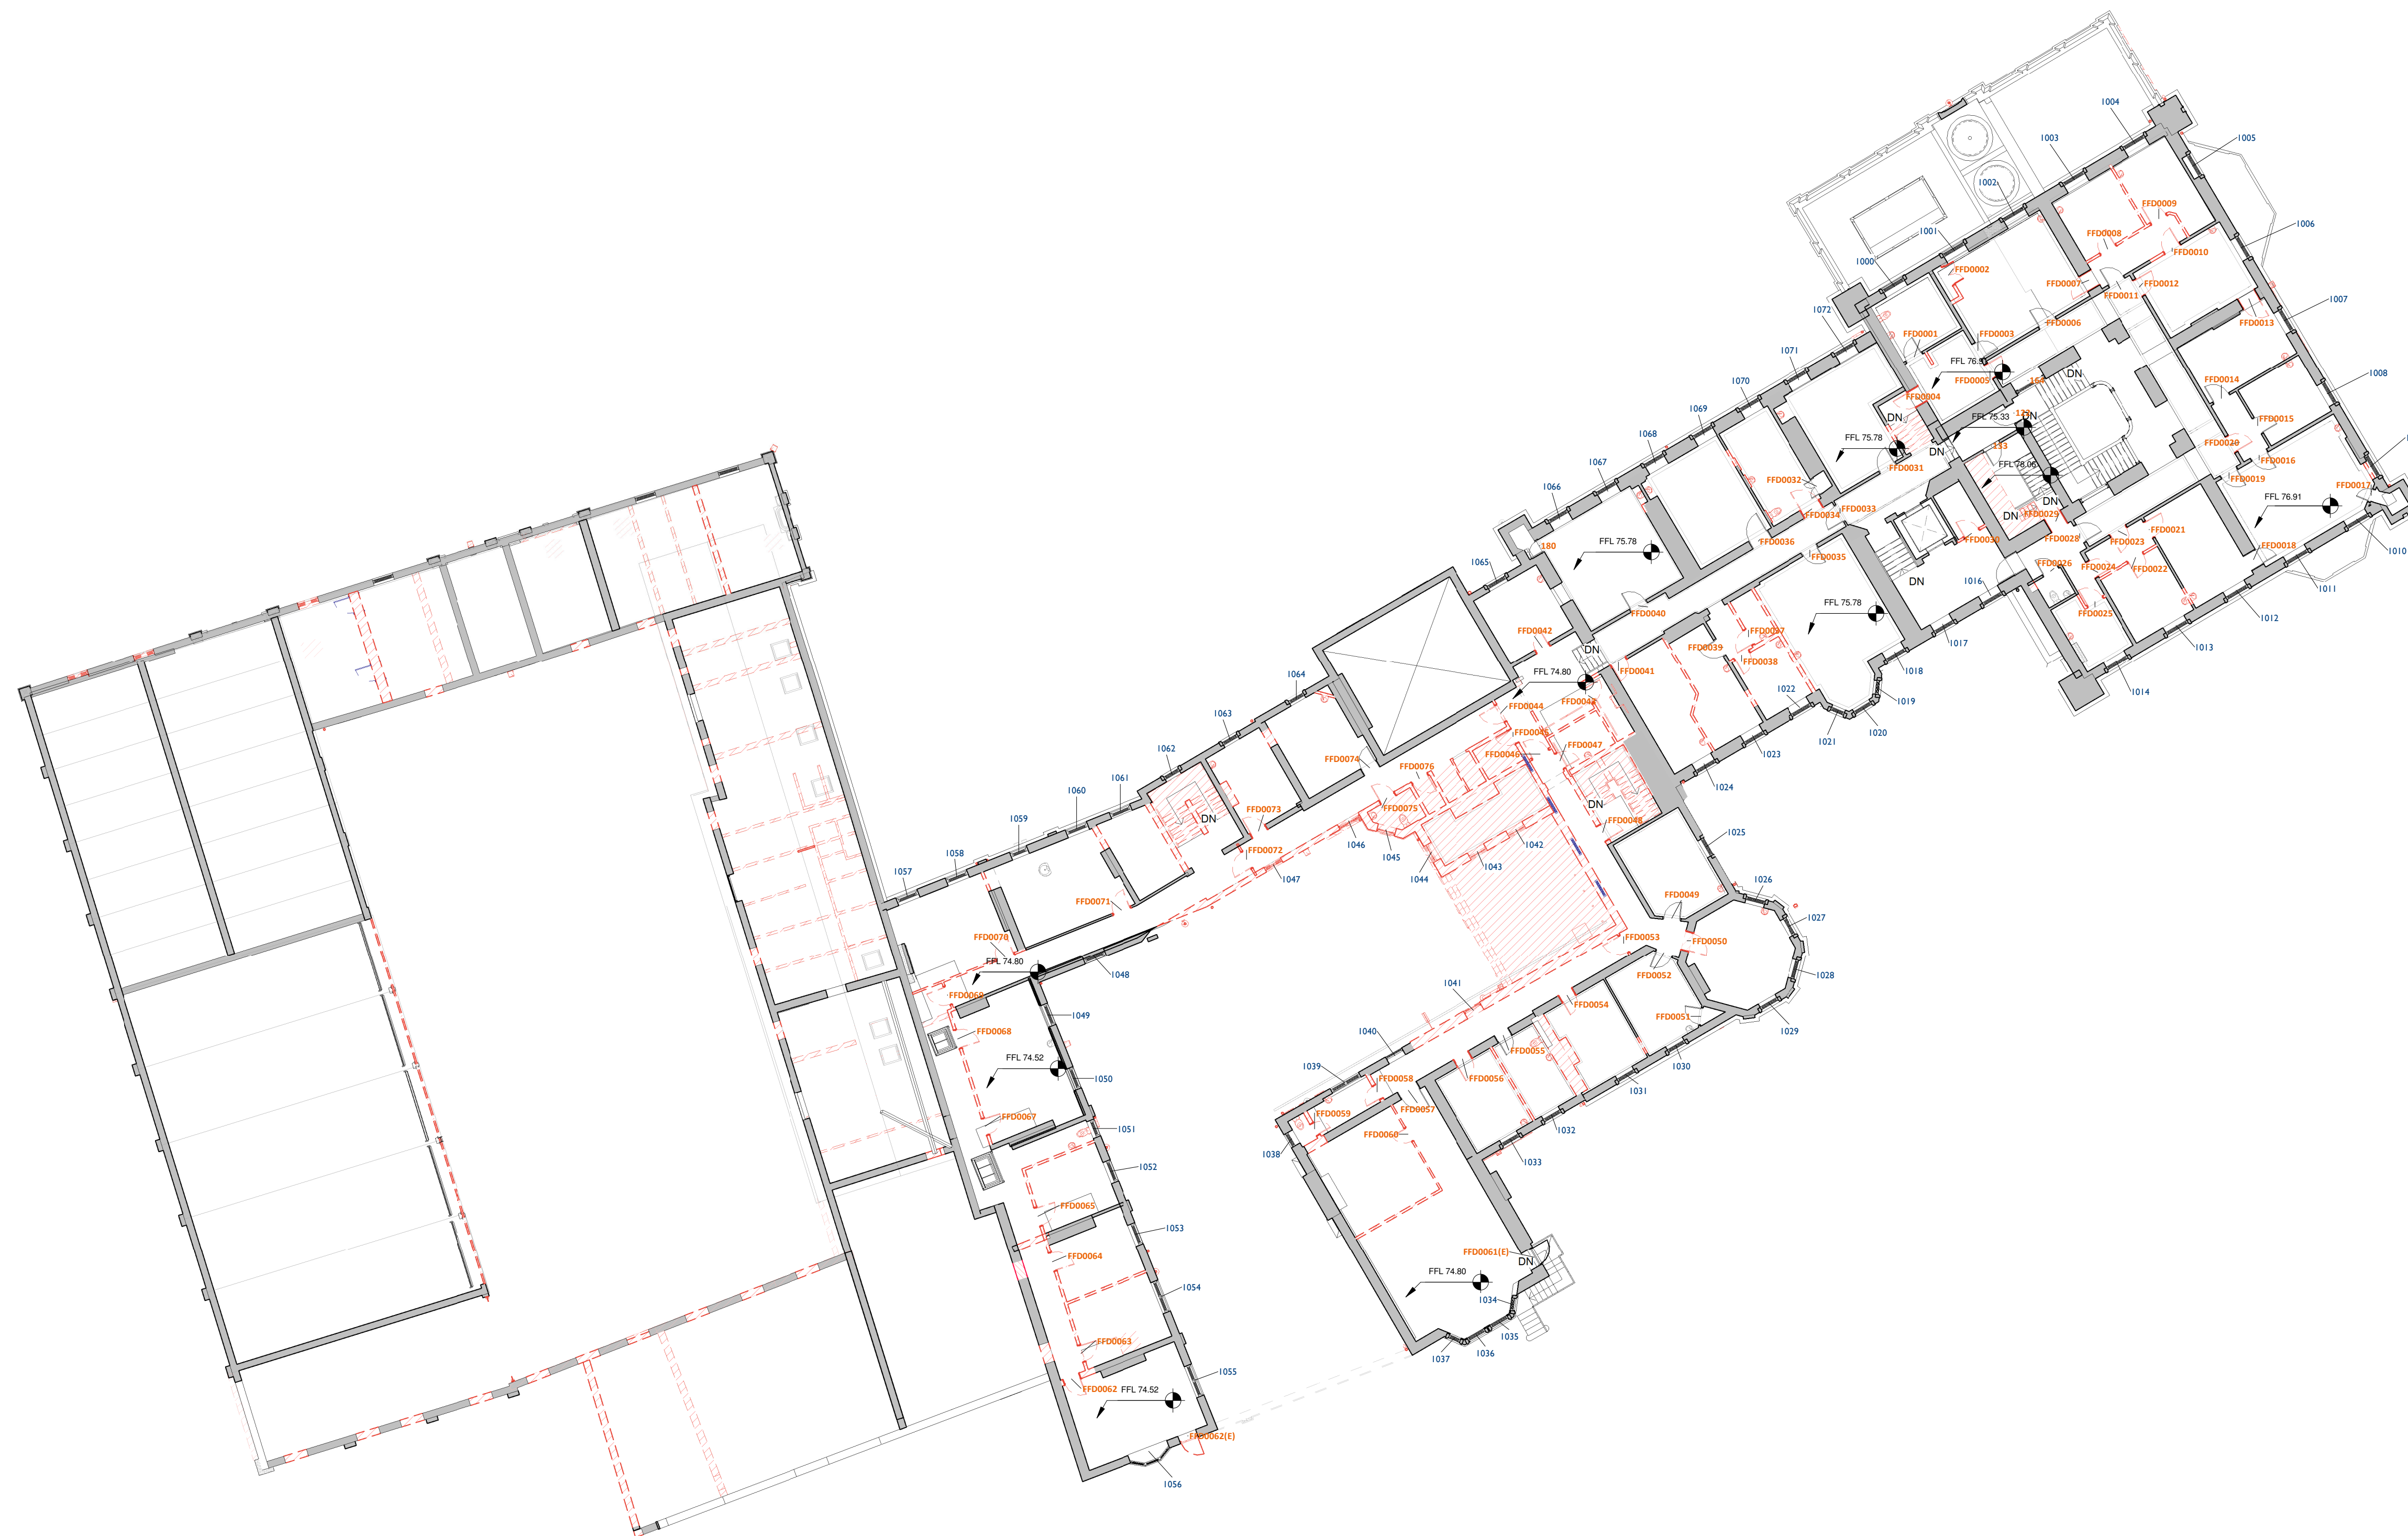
1004
1003
1005
1002
1006
1001
1000
FFD0009
FFD0008
FFD0010
FFD0002
FFD0007
FFD0011
FFD0012
1007
1072
FFD0006
FFD0013
FFD0001
FFD0003
1071
FFL 76.93
DN
1008
1070
FFD0005
FFD0004
FFD0014
1069
FFL 75.33
DN
DN
FFD0015
1068
FFL 75.78
DN
FFD0020
FFD0031
FFD0016
1067
FFL 78.06
FFD0019
FFD0032
DN
FFL 76.91
FFD0017
1066
FFD0034
FFD0033
DN
FFD0029
FFD0021
FFD0036
FFD0030
FFD0028
FFD0023
1010
180
FFL 75.78
FFD0035
FFD0018
1065
DN
FFD0026
FFD0024
FFD0022
1011
1016
FFD0040
FFL 75.78
FFD0025
1012
FFD0042
FFD0037
1017
1013
FFD0039
FFD0038
DN
FFD0041
1018
1064
FFL 74.80
1022
1014
FFD0043
1019
FFD0044
1063
FFD0045
1020
FFD0047
1021
1062
FFD0074
FFD0046
1023
FFD0076
1061
DN
1024
1060
FFD0075
FFD0073
DN
FFD0048
1059
1025
1042
1046
1045
1058
FFD0072
1043
1044
1047
1057
1026
FFD0049
1027
FFD0071
FFD0053
FFD0050
FFD0070
FFL 74.80
1048
1028
FFD0052
1041
FFD0069
1049
FFD0054
1029
FFD0068
FFD0051
1040
FFD0055
FFL 74.52
1050
1030
1039
FFD0058
FFD0056
1031
FFD0057
FFD0059
FFD0067
1032
FFD0060
1051
1038
1033
1052
FFD0065
1053
FFD0061(E)
FFD0064
DN
FFL 74.80
1054
1034
1035
FFD0063
1037
1036
1055
FFD0062
FFL 74.52
FFD0062(E)
1056